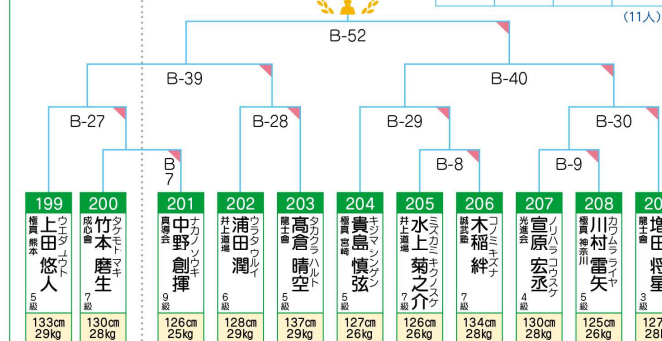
(11人)

B-52

B-39

B-40

B-27

B-28

B-29

B-30

B-7

B-8

B-9

199
極真 熊本
ウエダ ユウト
上田 悠人
5級
133cm 29kg

200
成心會
タケモト マキ
竹本 磨生
7級
130cm 28kg

201
真導会
ナカノ ソウキ
中野 創揮
9級
126cm 25kg

202
井上道場
ウラタ ウルイ
浦田 潤
6級
128cm 29kg

203
龍士會
タカクラ ハルト
高倉 晴空
5級
137cm 29kg

204
極真 宮崎
キジマ シンゲン
貴島 慎弦
5級
127cm 26kg

205
井上道場
ミズカミ キクノスケ
水上 菊之介
7級
126cm 26kg

206
誠武塾
コノミ キズナ
木稲 絆
7級
134cm 28kg

207
光進会
ノリハラ コウスケ
宣原 宏丞
4級
130cm 28kg

208
極真 神奈川
カワムラ ライヤ
川村 雷矢
5級
125cm 26kg

20
龍士會
増田 将
3級
127
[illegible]